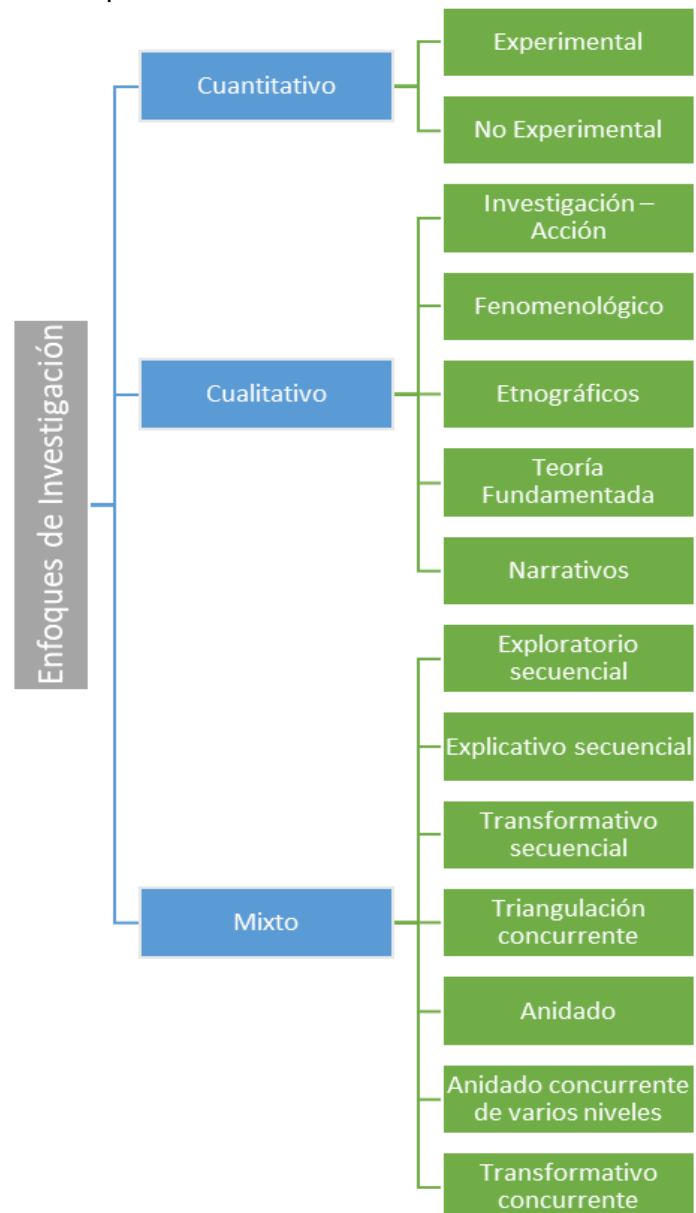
Enfoques de Investigación

Cuantitativo

Experimental

No Experimental

Cualitativo

Investigación – Acción

Fenomenológico

Etnográficos

Teoría Fundamentada

Narrativos

Mixto

Exploratorio secuencial

Explicativo secuencial

Transformativo secuencial

Triangulación concurrente

Anidado

Anidado concurrente de varios niveles

Transformativo concurrente